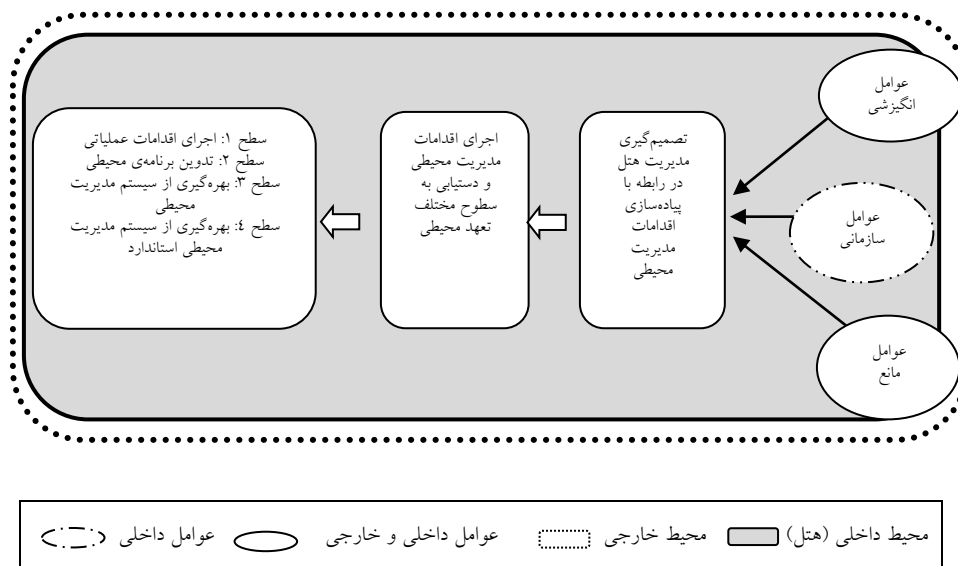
عوامل انگیزشی

عوامل سازمانی

عوامل مانع

تصمیم‌گیری مدیریت هتل در رابطه با پیاده‌سازی اقدامات مدیریت محیطی

اجرای اقدامات مدیریت محیطی و دستیابی به سطوح مختلف تعهد محیطی

سطح ۱: اجرای اقدامات عملیاتی
سطح ۲: تدوین برنامه‌ی محیطی
سطح ۳: بهره‌گیری از سیستم مدیریت محیطی
سطح ٤: بهره‌گیری از سیستم مدیریت محیطی استاندارد

محیط داخلی (هتل) محیط خارجی عوامل داخلی و خارجی عوامل داخلی